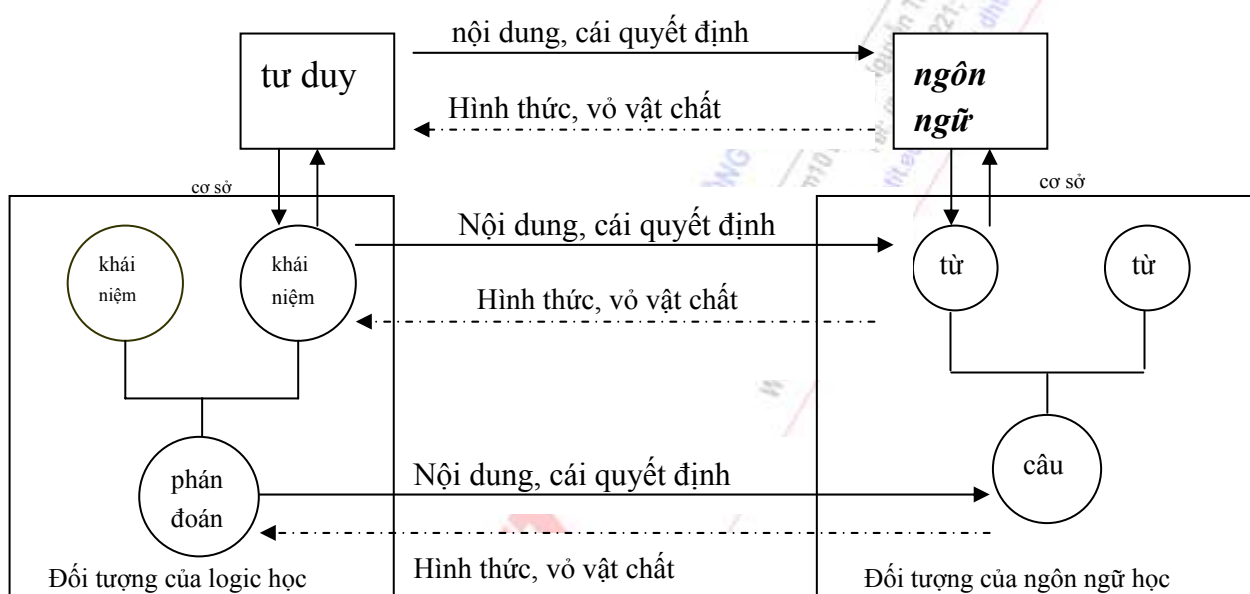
tư duy

nội dung, cái quyết định

Hình thức, vỏ vật chất

*ngôn ngữ*

cơ sở

cơ sở

Nội dung, cái quyết định

khái niệm

khái niệm

Hình thức, vỏ vật chất

từ

từ

phán đoán

Nội dung, cái quyết định

câu

Hình thức, vỏ vật chất

Đối tượng của logic học

Đối tượng của ngôn ngữ học